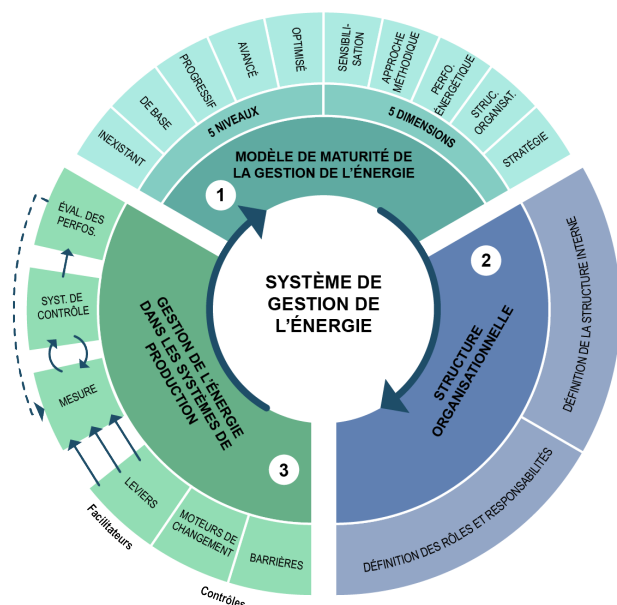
SYSTÈME DE GESTION DE L'ÉNERGIE

1
MODÈLE DE MATURITÉ DE LA GESTION DE L'ÉNERGIE

5 NIVEAUX
INEXISTANT
DE BASE
PROGRESSIF
AVANCÉ
OPTIMISÉ

5 DIMENSIONS
SENSIBILISATION
APPROCHE MÉTHODIQUE
PERFO. ÉNERGÉTIQUE
STRUC. ORGANISAT.
STRATÉGIE

2
STRUCTURE ORGANISATIONNELLE
DÉFINITION DE LA STRUCTURE INTERNE
DÉFINITION DES RÔLES ET RESPONSABILITÉS

3
GESTION DE L'ÉNERGIE DANS LES SYSTÈMES DE PRODUCTION
ÉVAL. DES PERFOS.
SYST. DE CONTRÔLE
MESURE
LEVIERS
MOTEURS DE CHANGEMENT
BARRIÈRES
Facilitateurs
Contrôles